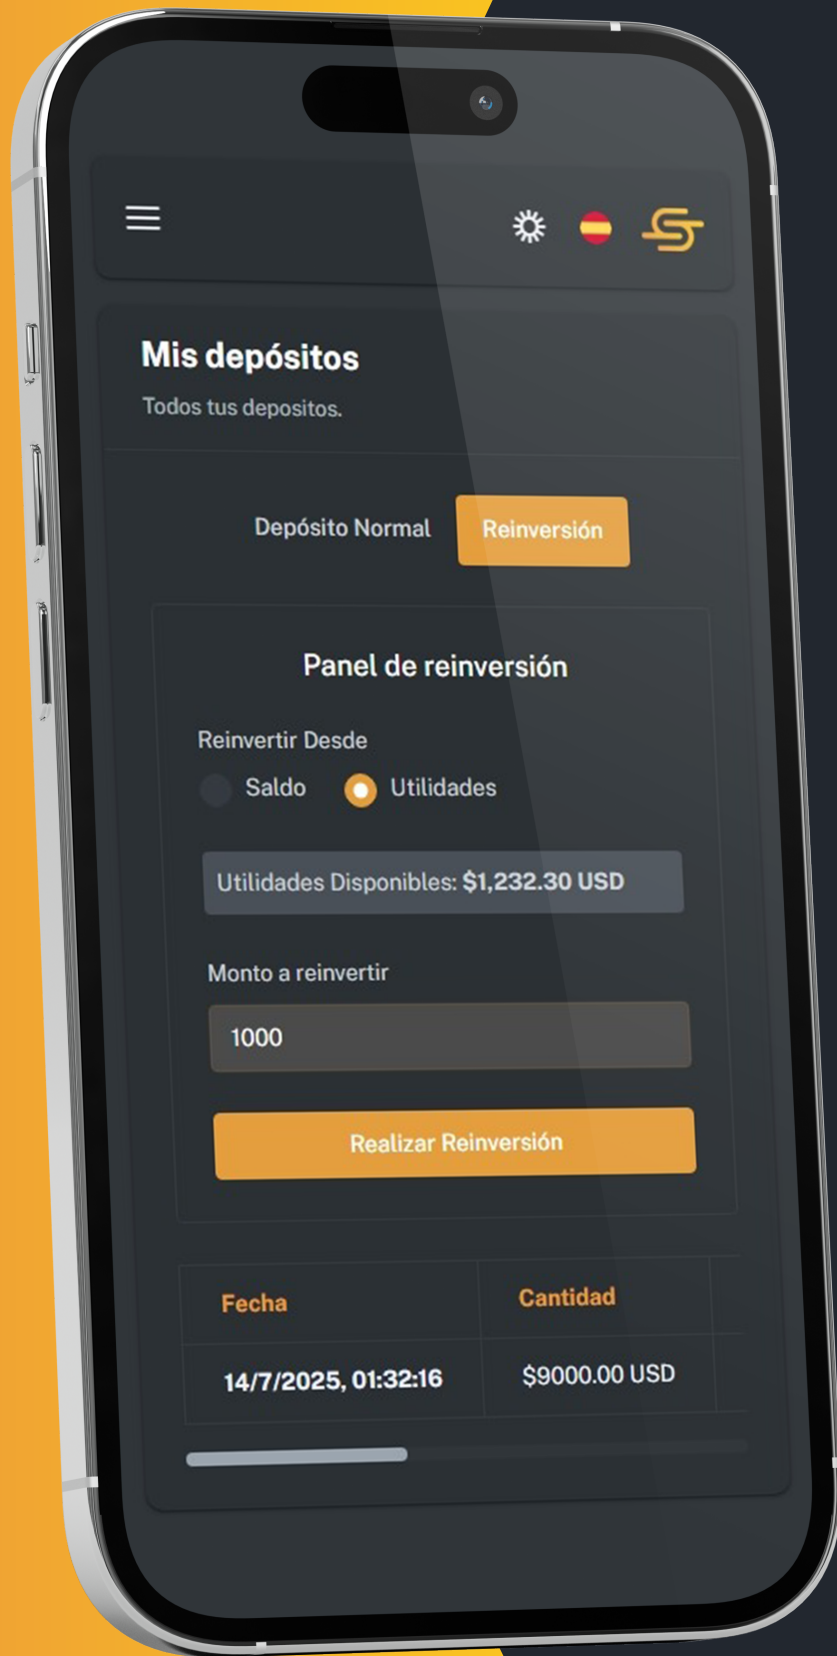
Mis depósitos

Todos tus depositos.

Depósito Normal

Reinversión

Panel de reinversión

Reinvertir Desde

Saldo

Utilidades

Utilidades Disponibles: $1,232.30 USD

Monto a reinvertir

1000

Realizar Reinversión

| Fecha | Cantidad |
|---|---|
| 14/7/2025, 01:32:16 | $9000.00 USD |